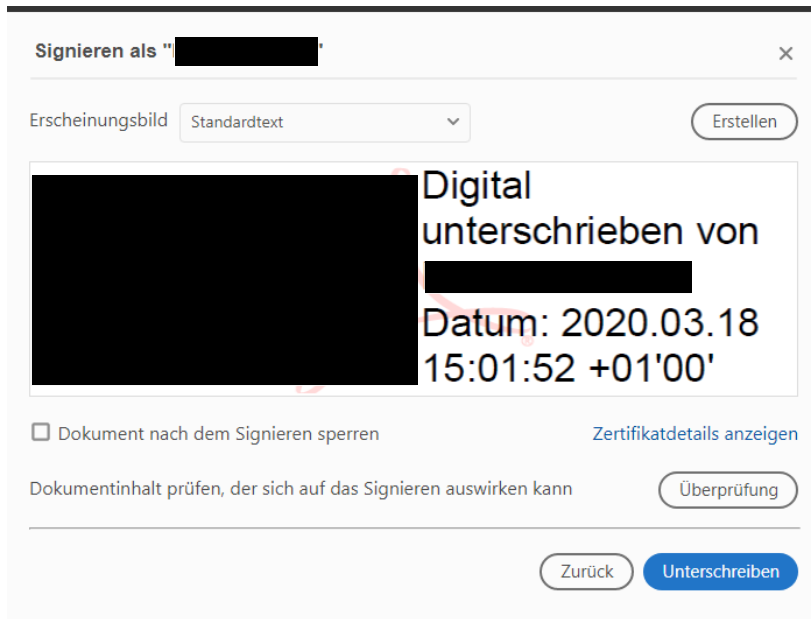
Signieren als "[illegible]"

×

Erscheinungsbild Standardtext

Erstellen

Digital unterschrieben von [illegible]
Datum: 2020.03.18 15:01:52 +01'00'

Dokument nach dem Signieren sperren

Zertifikatdetails anzeigen

Dokumentinhalt prüfen, der sich auf das Signieren auswirken kann

Überprüfung

Zurück

Unterschreiben